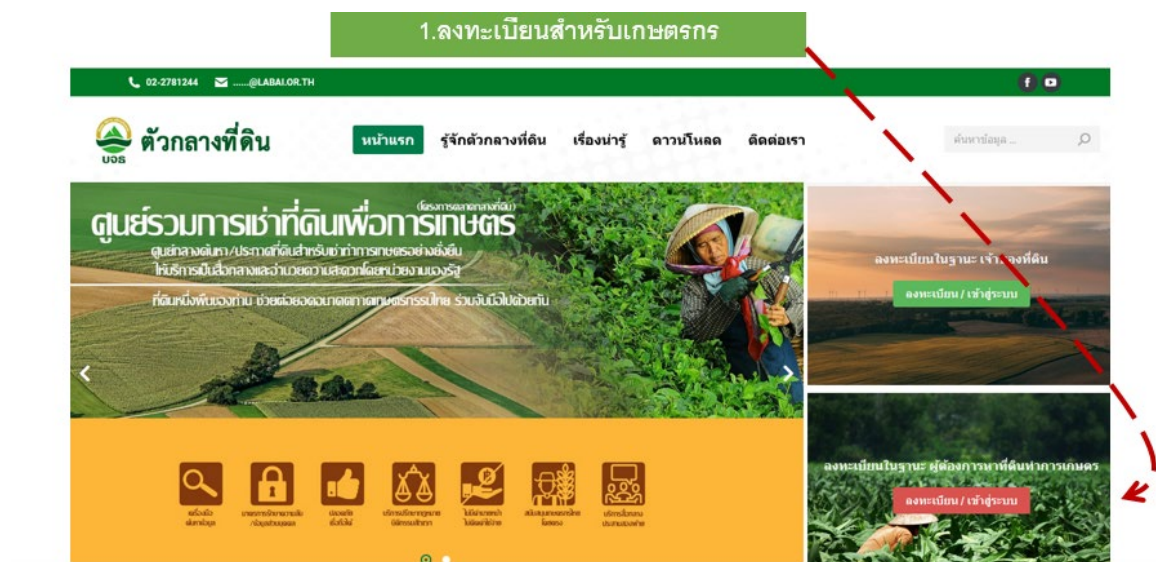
1.ลงทะเบียนสำหรับเกษตรกร

02-2781244 ......@LABAI.OR.TH

บจธ ตัวกลางที่ดิน

หน้าแรก รู้จักตัวกลางที่ดิน เรื่องน่ารู้ ดาวน์โหลด ติดต่อเรา

ค้นหาข้อมูล ...

(โครงการตลาดกลางที่ดิน)
ศูนย์รวมการเช่าที่ดินเพื่อการเกษตร
ศูนย์กลางค้นหา/ประกาศที่ดินสำหรับเช่าทำการเกษตรอย่างยั่งยืน
ให้บริการเป็นสื่อกลางและอำนวยความสะดวกโดยหน่วยงานของรัฐ
ที่ดินหนึ่งผืนของท่าน ช่วยต่อยอดอนาคตภาคเกษตรกรรมไทย ร่วมกันมือไปด้วยกัน

ลงทะเบียนในฐานะ เจ้าของที่ดิน
ลงทะเบียน / เข้าสู่ระบบ

ลงทะเบียนในฐานะ ผู้ต้องการหาที่ดินทำการเกษตร
ลงทะเบียน / เข้าสู่ระบบ

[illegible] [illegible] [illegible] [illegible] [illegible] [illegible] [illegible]